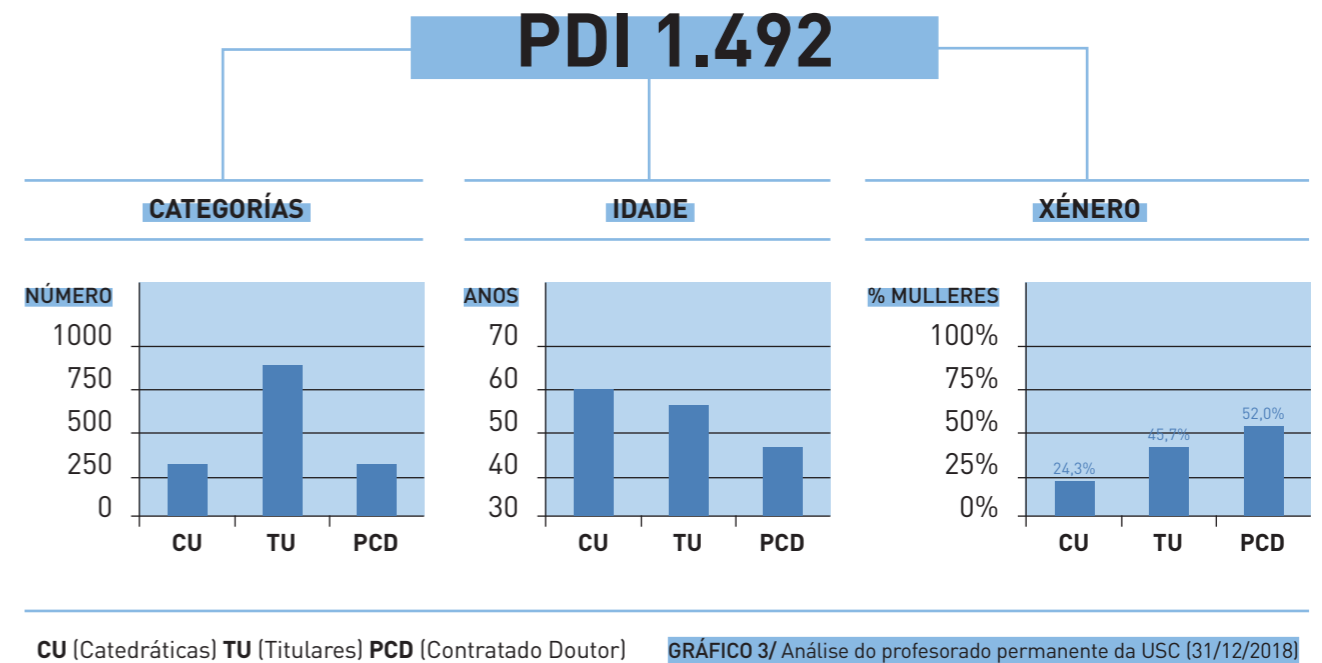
PDI 1.492

CATEGORÍAS

IDADE

XÉNERO

NÚMERO

1000
750
500
250
0

CU TU PCD

ANOS

70
60
50
40
30

CU TU PCD

% MULLERES

100%
75%
50%
25%
0%

24,3%
45,7%
52,0%

CU TU PCD

**CU** (Catedráticas) **TU** (Titulares) **PCD** (Contratado Doutor)

**GRÁFICO 3/** Análise do profesorado permanente da USC (31/12/2018)